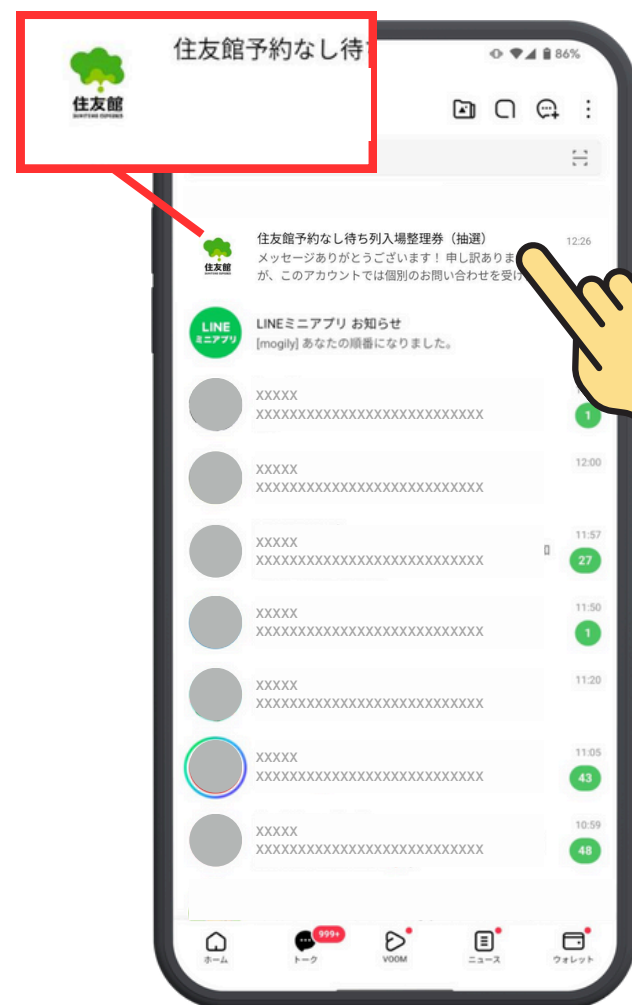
住友館
住友館予約なし待ち

86%

住友館予約なし待ち列入場整理券（抽選） 12:26
メッセージありがとうございます！申し訳ありま
が、このアカウントでは個別のお問い合わせを受け

LINE ミニアプリ
LINEミニアプリ お知らせ
[mogily] あなたの順番になりました。

XXXXX
XXXXXXXXXXXXXXXXXXXXXXXXXXXX
1

XXXXX 12:00
XXXXXXXXXXXXXXXXXXXXXXXXXXXX

XXXXX 11:57
XXXXXXXXXXXXXXXXXXXXXXXXXXXX
27

XXXXX 11:50
XXXXXXXXXXXXXXXXXXXXXXXXXXXX
1

XXXXX 11:20
XXXXXXXXXXXXXXXXXXXXXXXXXXXX

XXXXX 11:05
XXXXXXXXXXXXXXXXXXXXXXXXXXXX
43

XXXXX 10:59
XXXXXXXXXXXXXXXXXXXXXXXXXXXX
48

ホーム
999+
トーク
VOOM
ニュース
ウォレット